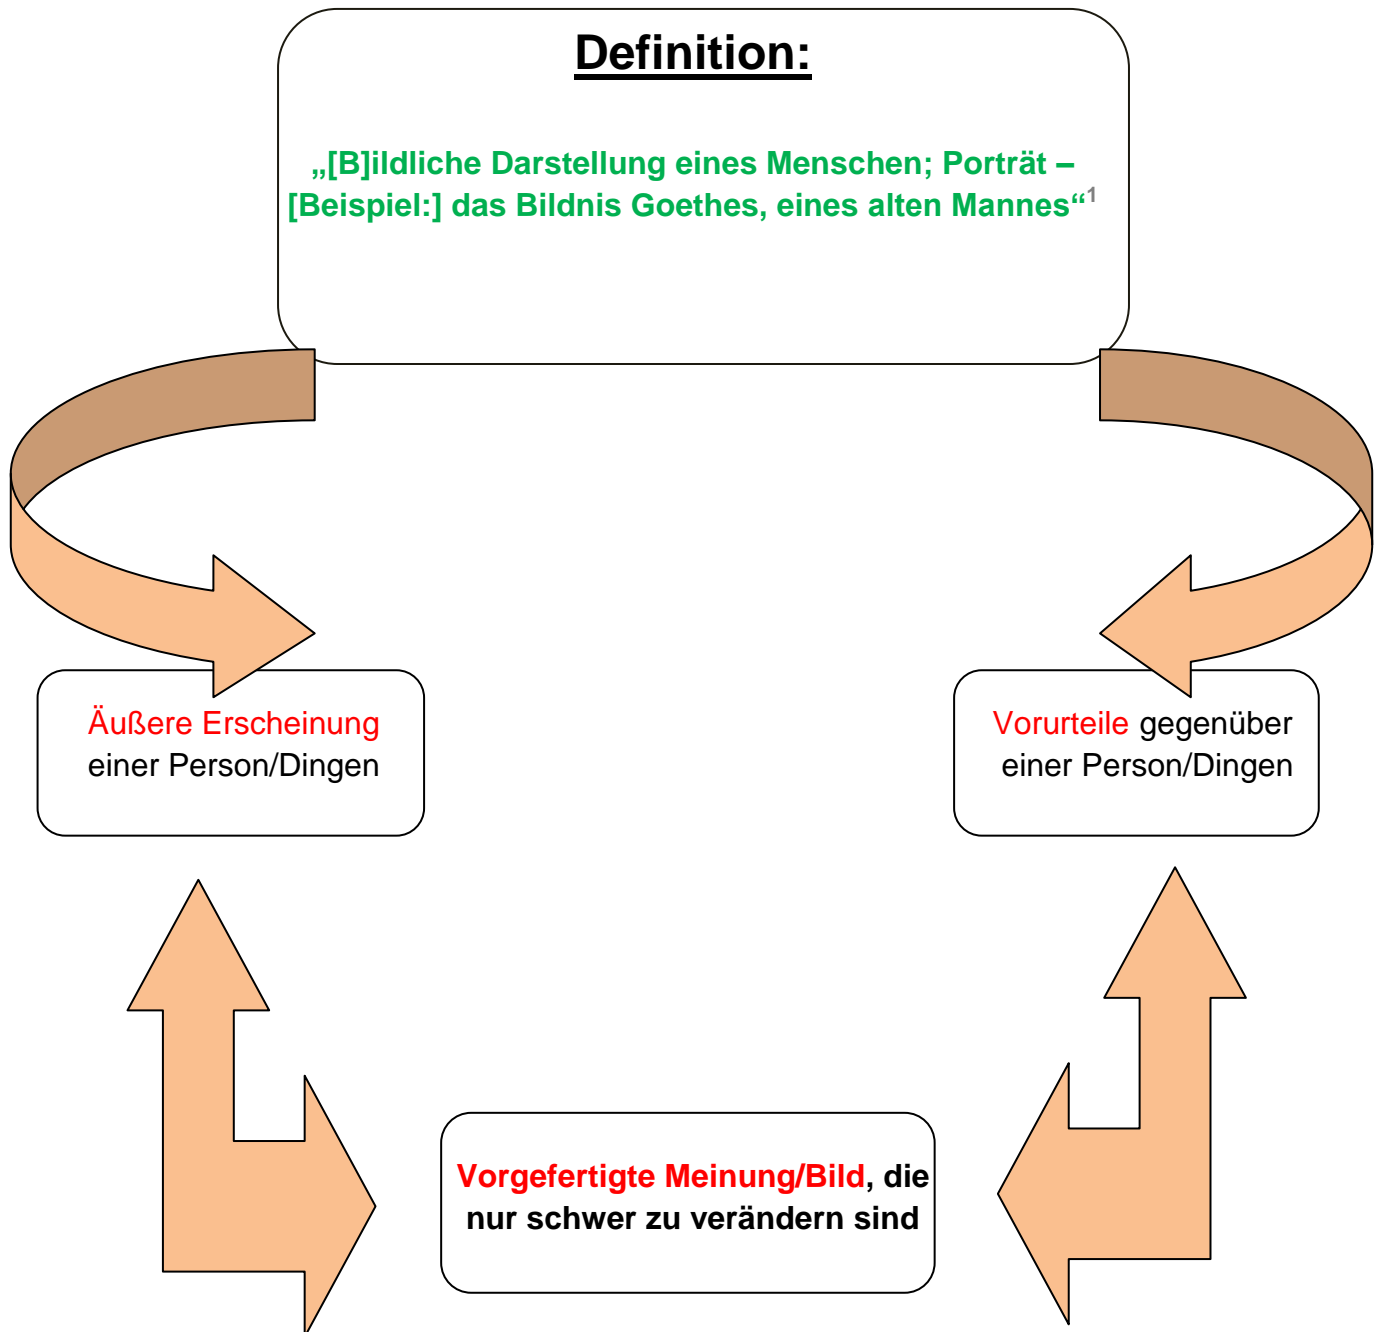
Definition:

„[B]ildliche Darstellung eines Menschen; Porträt – [Beispiel:] das Bildnis Goethes, eines alten Mannes“$^1$

Äußere Erscheinung einer Person/Dingen

Vorurteile gegenüber einer Person/Dingen

Vorgefertigte Meinung/Bild, die nur schwer zu verändern sind